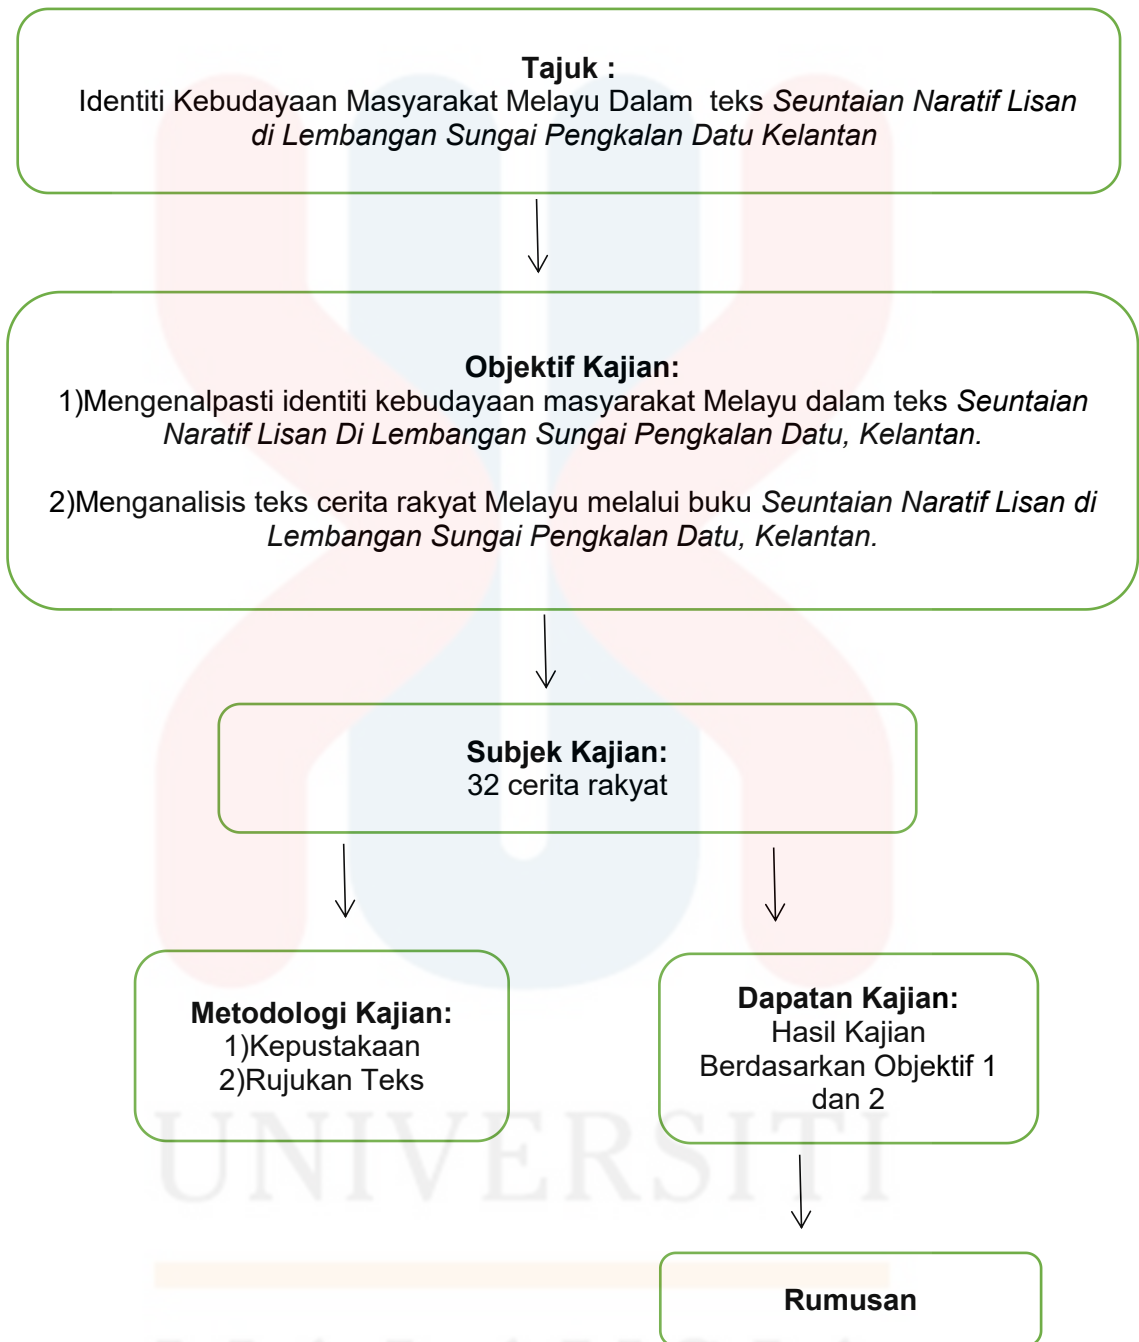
**Tajuk :**
Identiti Kebudayaan Masyarakat Melayu Dalam teks *Seuntaian Naratif Lisan di Lembangan Sungai Pengkalan Datu Kelantan*

**Objektif Kajian:**
1)Mengenalpasti identiti kebudayaan masyarakat Melayu dalam teks *Seuntaian Naratif Lisan Di Lembangan Sungai Pengkalan Datu, Kelantan.*

2)Menganalisis teks cerita rakyat Melayu melalui buku *Seuntaian Naratif Lisan di Lembangan Sungai Pengkalan Datu, Kelantan.*

**Subjek Kajian:**
32 cerita rakyat

**Metodologi Kajian:**
1)Kepustakaan
2)Rujukan Teks

**Dapatan Kajian:**
Hasil Kajian Berdasarkan Objektif 1 dan 2

**Rumusan**

UNIVERSITI